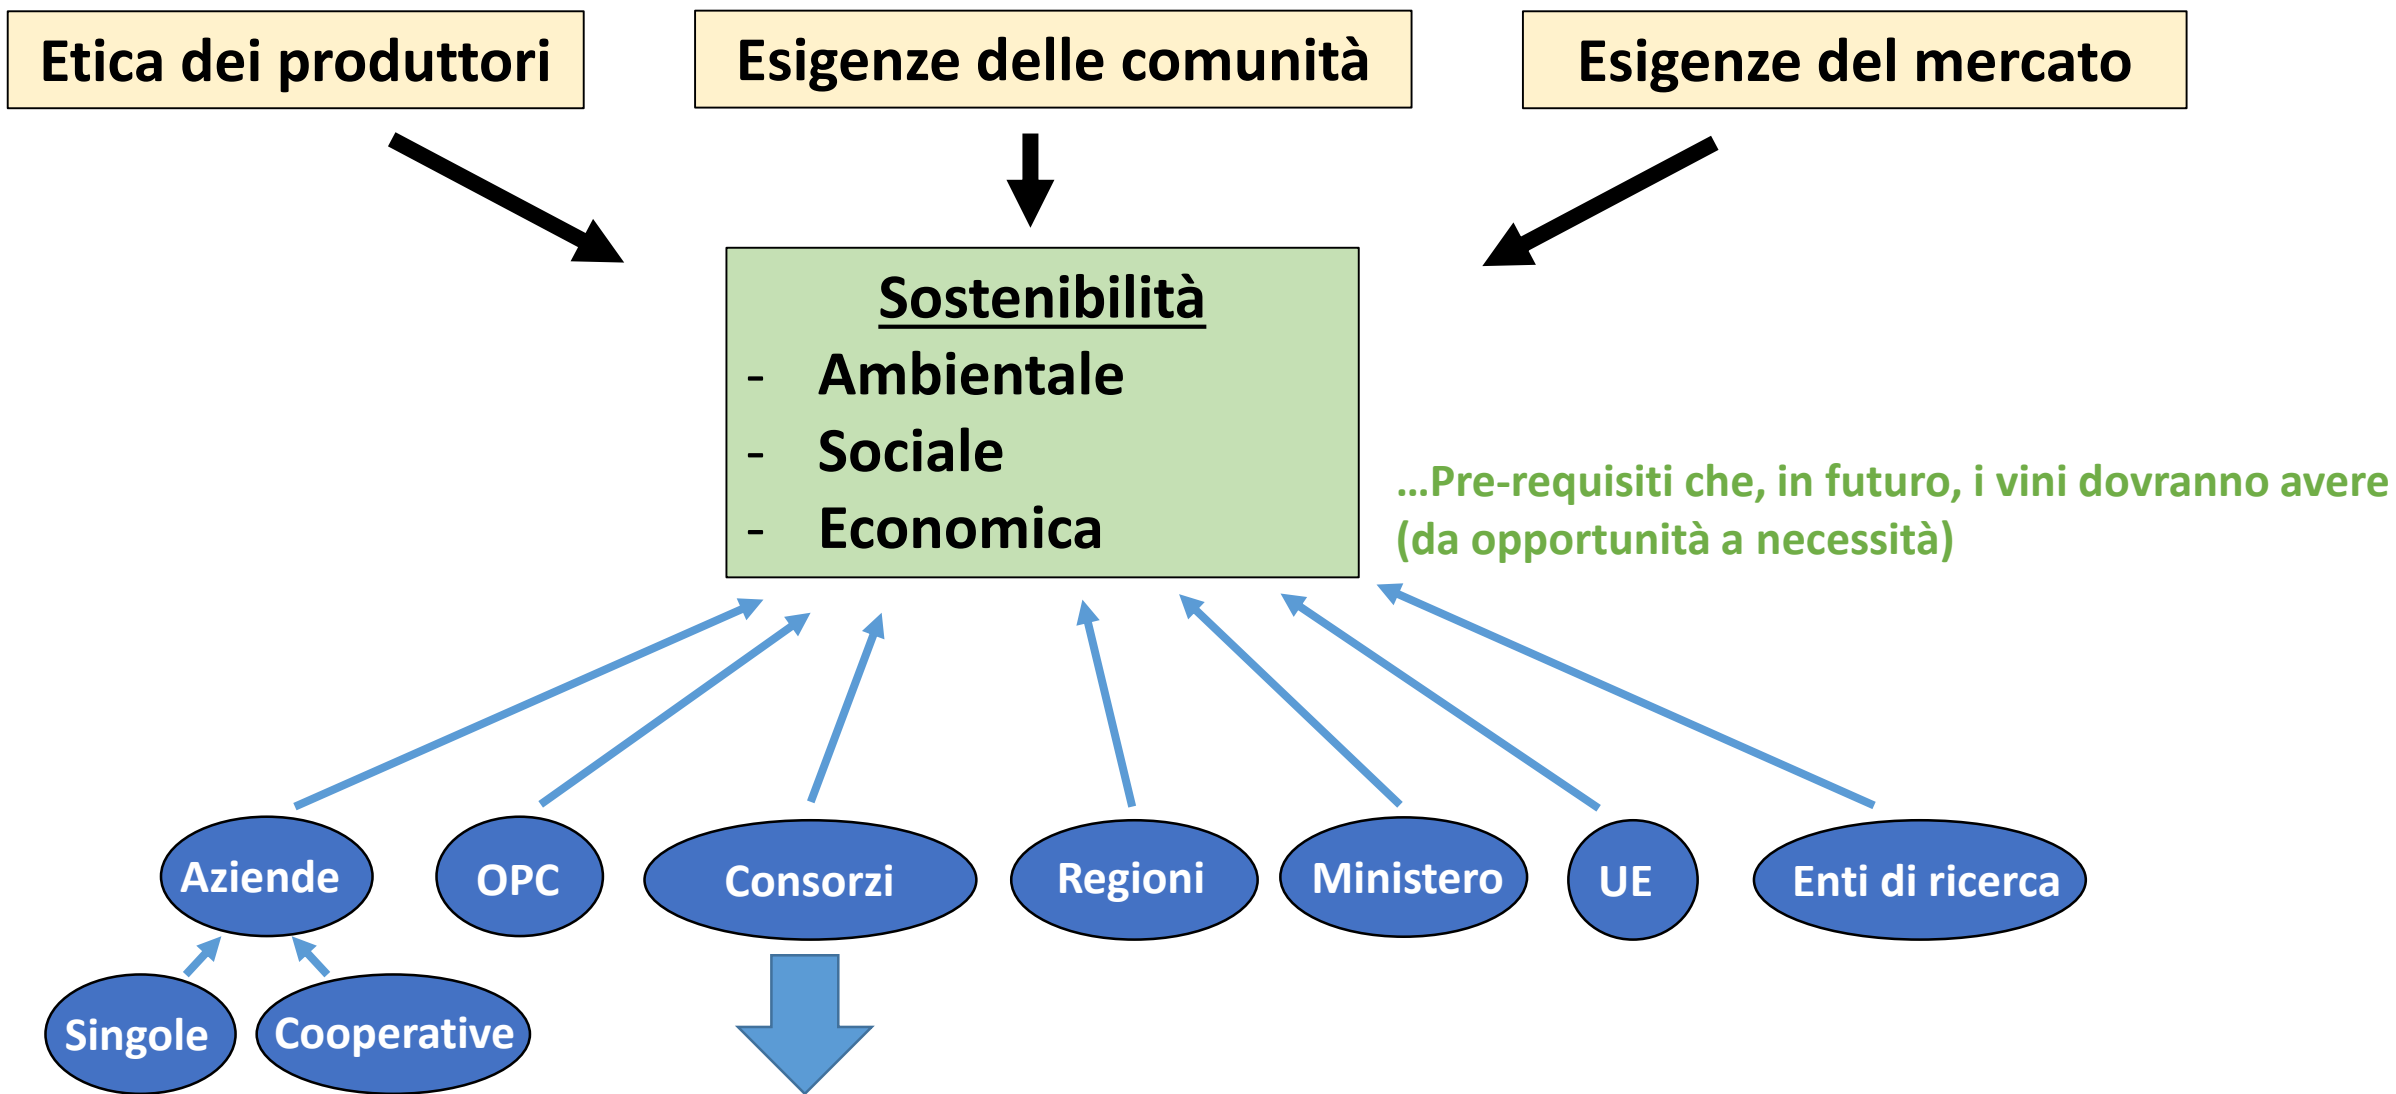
Etica dei produttori

Esigenze delle comunità

Esigenze del mercato

Sostenibilità
- Ambientale
- Sociale
- Economica

...Pre-requisiti che, in futuro, i vini dovranno avere (da opportunità a necessità)

Aziende

OPC

Consorzi

Regioni

Ministero

UE

Enti di ricerca

Singole

Cooperative